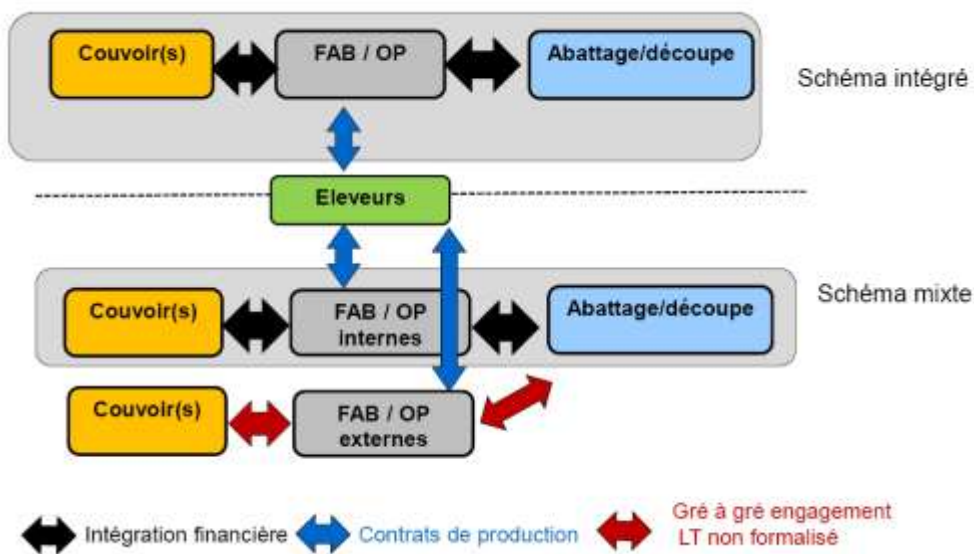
Couvoir(s)

FAB / OP

Abattage/découpe

Schéma intégré

Eleveurs

Couvoir(s)

FAB / OP internes

Abattage/découpe

Schéma mixte

Couvoir(s)

FAB / OP externes

Intégration financière

Contrats de production

Gré à gré engagement LT non formalisé